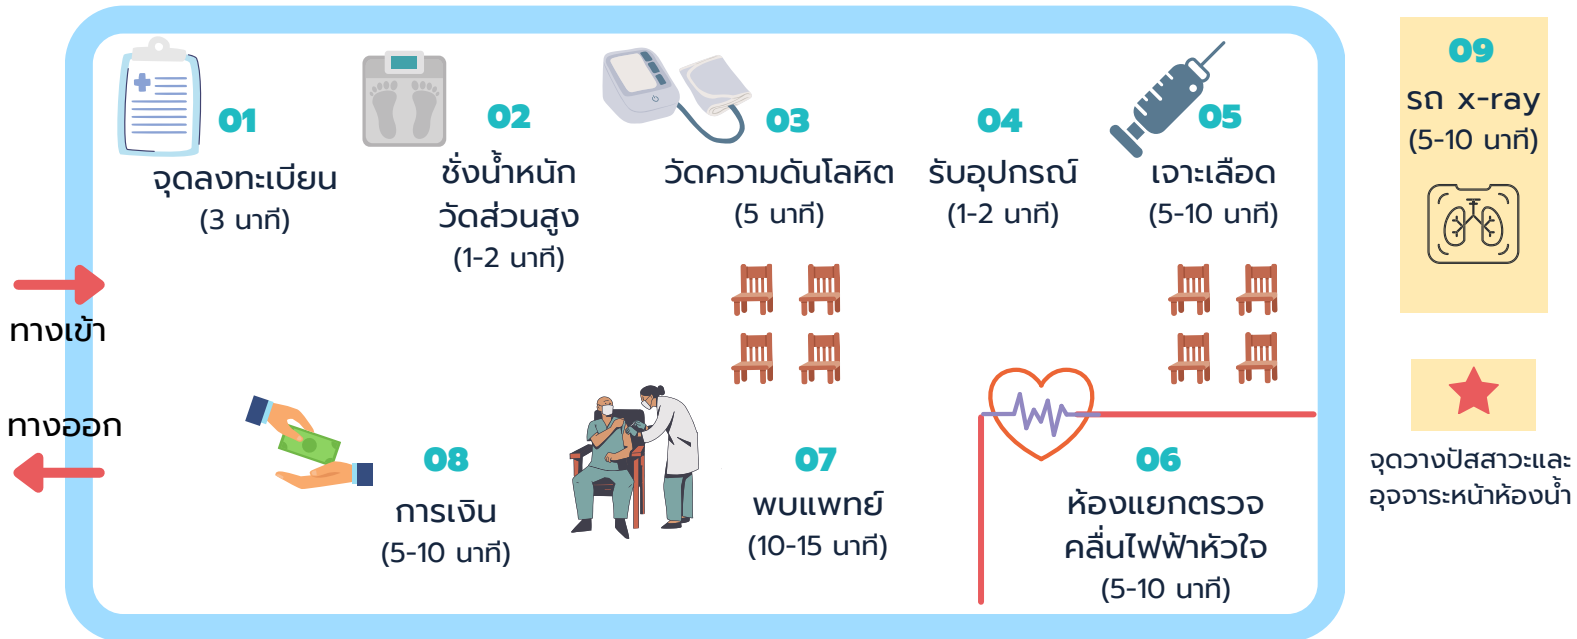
01
จุดลงทะเบียน
(3 นาที)

02
ชั่งน้ำหนัก
วัดส่วนสูง
(1-2 นาที)

03
วัดความดันโลหิต
(5 นาที)

04
รับอุปกรณ์
(1-2 นาที)

05
เจาะเลือด
(5-10 นาที)

09
รถ x-ray
(5-10 นาที)

ทางเข้า

ทางออก

08
การเงิน
(5-10 นาที)

07
พบแพทย์
(10-15 นาที)

06
ห้องแยกตรวจ
คลื่นไฟฟ้าหัวใจ
(5-10 นาที)

จุดวางปัสสาวะและ
อุจจาระหน้าห้องน้ำ